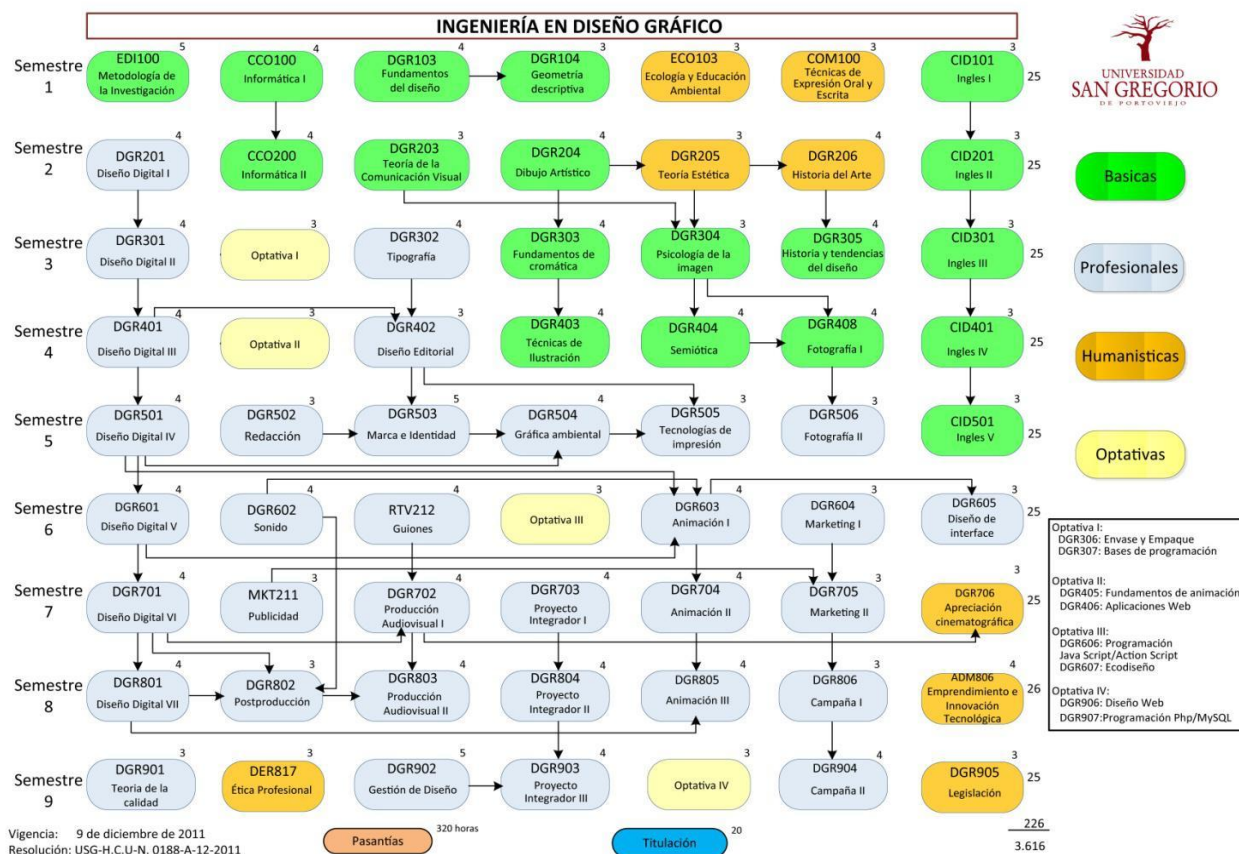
INGENIERÍA EN DISEÑO GRÁFICO

UNIVERSIDAD
SAN GREGORIO
DE PORTOVIEJO

Semestre 1
EDI100 Metodología de la Investigación 5
CCO100 Informática I 4
DGR103 Fundamentos del diseño 4
DGR104 Geometría descriptiva 3
ECO103 Ecología y Educación Ambiental 3
COM100 Técnicas de Expresión Oral y Escrita 3
CID101 Ingles I 3
25

Semestre 2
DGR201 Diseño Digital I 4
CCO200 Informática II 4
DGR203 Teoría de la Comunicación Visual 3
DGR204 Dibujo Artístico 4
DGR205 Teoría Estética 3
DGR206 Historia del Arte 4
CID201 Ingles II 3
25

Semestre 3
DGR301 Diseño Digital II 4
Optativa I 3
DGR302 Tipografía 4
DGR303 Fundamentos de cromática 4
DGR304 Psicología de la imagen 3
DGR305 Historia y tendencias del diseño 4
CID301 Ingles III 3
25

Semestre 4
DGR401 Diseño Digital III 4
Optativa II 3
DGR402 Diseño Editorial 3
DGR403 Técnicas de Ilustración 4
DGR404 Semiótica 4
DGR408 Fotografía I 4
CID401 Ingles IV 3
25

Semestre 5
DGR501 Diseño Digital IV 4
DGR502 Redacción 3
DGR503 Marca e Identidad 5
DGR504 Gráfica ambiental 4
DGR505 Tecnologías de impresión 3
DGR506 Fotografía II 3
CID501 Ingles V 3
25

Semestre 6
DGR601 Diseño Digital V 4
DGR602 Sonido 4
RTV212 Guiones 4
Optativa III 3
DGR603 Animación I 4
DGR604 Marketing I 3
DGR605 Diseño de interface 3
25

Semestre 7
DGR701 Diseño Digital VI 4
MKT211 Publicidad 3
DGR702 Producción Audiovisual I 4
DGR703 Proyecto Integrador I 4
DGR704 Animación II 4
DGR705 Marketing II 3
DGR706 Apreciación cinematográfica 3
25

Semestre 8
DGR801 Diseño Digital VII 4
DGR802 Postproducción 3
DGR803 Producción Audiovisual II 4
DGR804 Proyecto Integrador II 4
DGR805 Animación III 4
DGR806 Campaña I 3
ADM806 Emprendimiento e Innovación Tecnológica 4
26

Semestre 9
DGR901 Teoría de la calidad 3
DER817 Ética Profesional 3
DGR902 Gestión de Diseño 5
DGR903 Proyecto Integrador III 4
Optativa IV 3
DGR904 Campaña II 4
DGR905 Legislación 3
25

Basicas
Profesionales
Humanisticas
Optativas

Optativa I:
DGR306: Envase y Empaque
DGR307: Bases de programación

Optativa II:
DGR405: Fundamentos de animación
DGR406: Aplicaciones Web

Optativa III:
DGR606: Programación Java Script/Action Script
DGR607: Ecodiseño

Optativa IV:
DGR906: Diseño Web
DGR907:Programación Php/MySQL

Vigencia: 9 de diciembre de 2011
Resolución: USG-H.C.U-N. 0188-A-12-2011

Pasantías 320 horas
Titulación 20

226
3.616